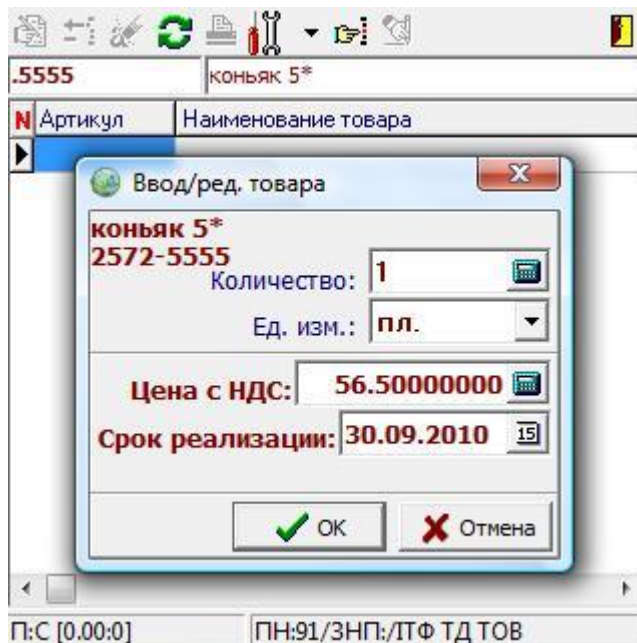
.5555
коньяк 5*

N Артикул | Наименование товара

Ввод/ред. товара

коньяк 5*
2572-5555

Количество: 1

Ед. изм.: пл.

Цена с НДС: 56.50000000

Срок реализации: 30.09.2010

15

OK

Отмена

П:С [0.00:0]

ПН:91/ЗНП:/ТФ ТД ТОВ